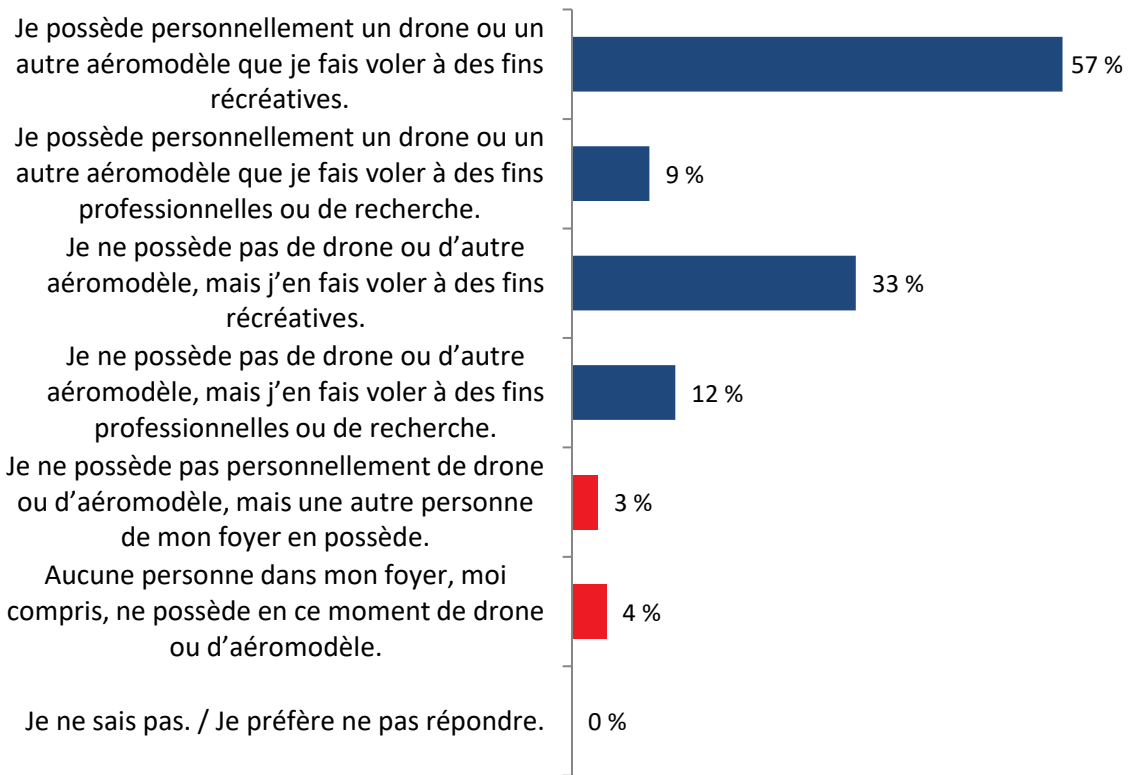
Je possède personnellement un drone ou un autre aéromodèle que je fais voler à des fins récréatives. 57 %

Je possède personnellement un drone ou un autre aéromodèle que je fais voler à des fins professionnelles ou de recherche. 9 %

Je ne possède pas de drone ou d'autre aéromodèle, mais j'en fais voler à des fins récréatives. 33 %

Je ne possède pas de drone ou d'autre aéromodèle, mais j'en fais voler à des fins professionnelles ou de recherche. 12 %

Je ne possède pas personnellement de drone ou d'aéromodèle, mais une autre personne de mon foyer en possède. 3 %

Aucune personne dans mon foyer, moi compris, ne possède en ce moment de drone ou d'aéromodèle. 4 %

Je ne sais pas. / Je préfère ne pas répondre. 0 %